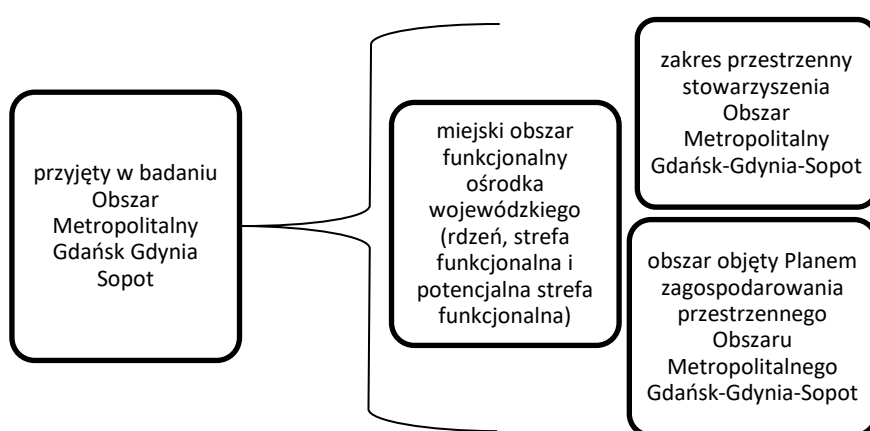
przyjęty w badaniu Obszar Metropolitalny Gdańsk Gdynia Sopot

miejski obszar funkcjonalny ośrodka wojewódzkiego (rdzeń, strefa funkcjonalna i potencjalna strefa funkcjonalna)

zakres przestrzenny stowarzyszenia Obszar Metropolitalny Gdańsk-Gdynia-Sopot

obszar objęty Planem zagospodarowania przestrzennego Obszaru Metropolitalnego Gdańsk-Gdynia-Sopot